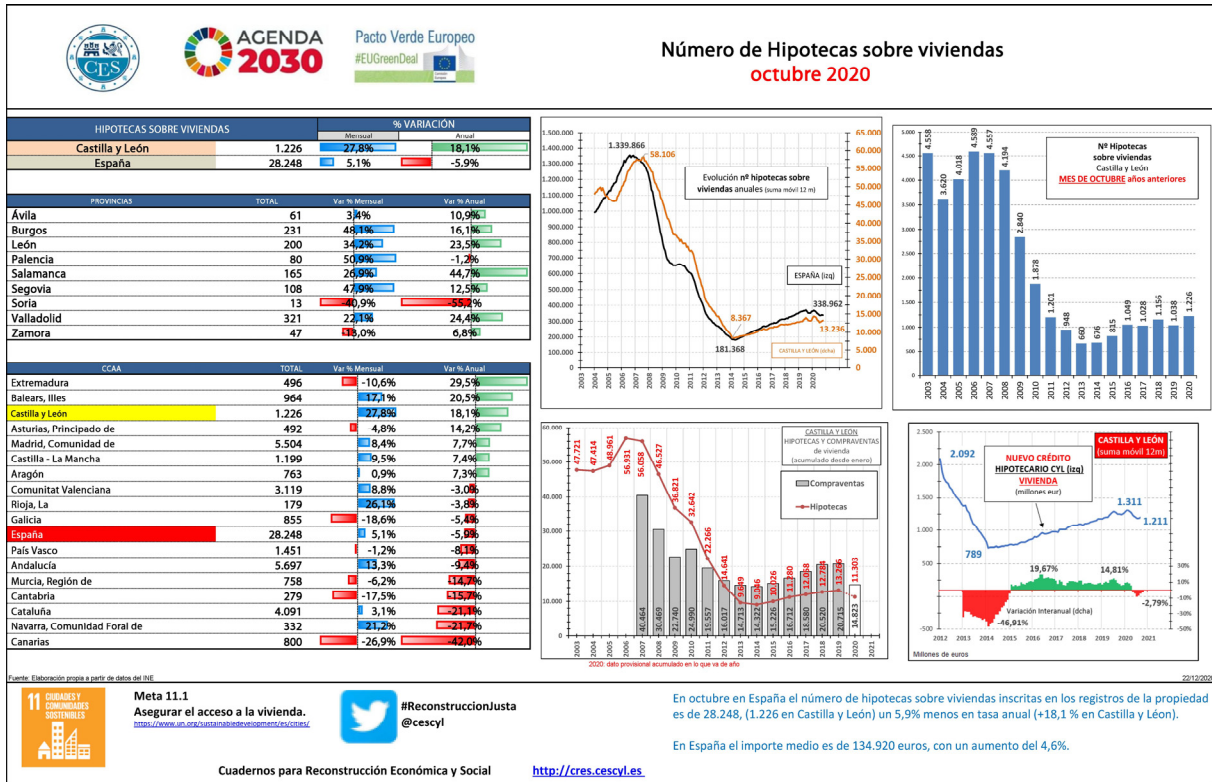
CES

AGENDA 2030

Pacto Verde Europeo #EUGreenDeal

Número de Hipotecas sobre viviendas
octubre 2020

| HIPOTECAS SOBRE VIVIENDAS | | % VARIACIÓN Mensual | Anual |
|---|---|---|---|
| Castilla y León | 1.226 | 27,8% | 18,1% |
| España | 28.248 | 5.1% | -5.9% |

| PROVINCIAS | TOTAL | Var % Mensual | Var % Anual |
|---|---|---|---|
| Ávila | 61 | 3,4% | 10,9% |
| Burgos | 231 | 48,1% | 16,1% |
| León | 200 | 34,2% | 23,5% |
| Palencia | 80 | 50,9% | -1,2% |
| Salamanca | 165 | 26,9% | 44,7% |
| Segovia | 108 | 47,9% | 12,5% |
| Soria | 13 | -40,9% | -55,2% |
| Valladolid | 321 | 22,1% | 24,4% |
| Zamora | 47 | 13,0% | 6,8% |

| CCAA | TOTAL | Var % Mensual | Var % Anual |
|---|---|---|---|
| Extremadura | 496 | -10,6% | 29,5% |
| Balears, Illes | 964 | 17,1% | 20,5% |
| Castilla y León | 1.226 | 27,8% | 18,1% |
| Asturias, Principado de | 492 | 4,8% | 14,2% |
| Madrid, Comunidad de | 5.504 | 8,4% | 7,7% |
| Castilla - La Mancha | 1.199 | 9,5% | 7,4% |
| Aragón | 763 | 0,9% | 7,3% |
| Comunitat Valenciana | 3.119 | 8,8% | -3,0% |
| Rioja, La | 179 | 26,1% | -3,8% |
| Galicia | 855 | -18,6% | -5,4% |
| España | 28.248 | 5,1% | -5,9% |
| País Vasco | 1.451 | -1,2% | -8,1% |
| Andalucía | 5.697 | 13,3% | -9,4% |
| Murcia, Región de | 758 | -6,2% | -14,7% |
| Cantabria | 279 | -17,5% | -15,7% |
| Cataluña | 4.091 | 3,1% | -21,1% |
| Navarra, Comunidad Foral de | 332 | 21,2% | -21,7% |
| Canarias | 800 | -26,9% | -42,0% |

Evolución nº hipotecas sobre viviendas anuales (suma móvil 12 m)
1.339.866; 58.106; ESPAÑA (izq); 338.962; 8.367; 13.236; 181.368; CASTILLA Y LEÓN (dcha)
1.500.000 1.400.000 1.300.000 1.200.000 1.100.000 1.000.000 900.000 800.000 700.000 600.000 500.000 400.000 300.000 200.000 100.000 0
65.000 60.000 55.000 50.000 45.000 40.000 35.000 30.000 25.000 20.000 15.000 10.000 5.000 0
2003 2004 2005 2006 2007 2008 2009 2010 2011 2012 2013 2014 2015 2016 2017 2018 2019 2020

Nº Hipotecas sobre viviendas
Castilla y León
MES DE OCTUBRE años anteriores
4.558 3.620 4.018 4.589 4.557 4.194 2.840 1.878 1.201 948 660 676 815 1.049 1.028 1.155 1.038 1.226
2003 2004 2005 2006 2007 2008 2009 2010 2011 2012 2013 2014 2015 2016 2017 2018 2019 2020
5.000 4.500 4.000 3.500 3.000 2.500 2.000 1.500 1.000 500 0

CASTILLA Y LEON
HIPOTECAS Y COMPRAVENTAS de vivienda (acumulado desde enero)
Compraventas
Hipotecas
47.721 47.414 48.961 56.931 56.058 46.527 36.821 32.642 22.266 14.641 9.849 9.346 10.026 12.058 13.180 12.784 13.236 11.303
40.464 30.469 21.740 24.990 15.557 16.017 14.713 14.322 15.226 16.712 15.580 20.520 20.715 14.823
60.000 50.000 40.000 30.000 20.000 10.000 0
2003 2004 2005 2006 2007 2008 2009 2010 2011 2012 2013 2014 2015 2016 2017 2018 2019 2020 2021
2020: dato provisional acumulado en lo que va de año

CASTILLA Y LEÓN (suma móvil 12m)
NUEVO CRÉDITO HIPOTECARIO CYL (izq)
VIVIENDA
(millones eur)
2.092 789 1.311 1.211
19,67% 14,81% -46,91% -2,79%
Variación Interanual (dcha)
2.500 2.000 1.500 1.000 500 0 -500
30% 10% -10% -30% -50%
2012 2013 2014 2015 2016 2017 2018 2019 2020 2021
Millones de euros

Fuente: Elaboración propia a partir de datos del INE
22/12/2020

11 CIUDADES Y COMUNIDADES SOSTENIBLES

Meta 11.1
Asegurar el acceso a la vivienda.
https://www.un.org/sustainabledevelopment/es/cities/

#ReconstruccionJusta
@cescyl

En octubre en España el número de hipotecas sobre viviendas inscritas en los registros de la propiedad es de 28.248, (1.226 en Castilla y León) un 5,9% menos en tasa anual (+18,1 % en Castilla y León).

En España el importe medio es de 134.920 euros, con un aumento del 4,6%.

Cuadernos para Reconstrucción Económica y Social http://cres.cescyl.es